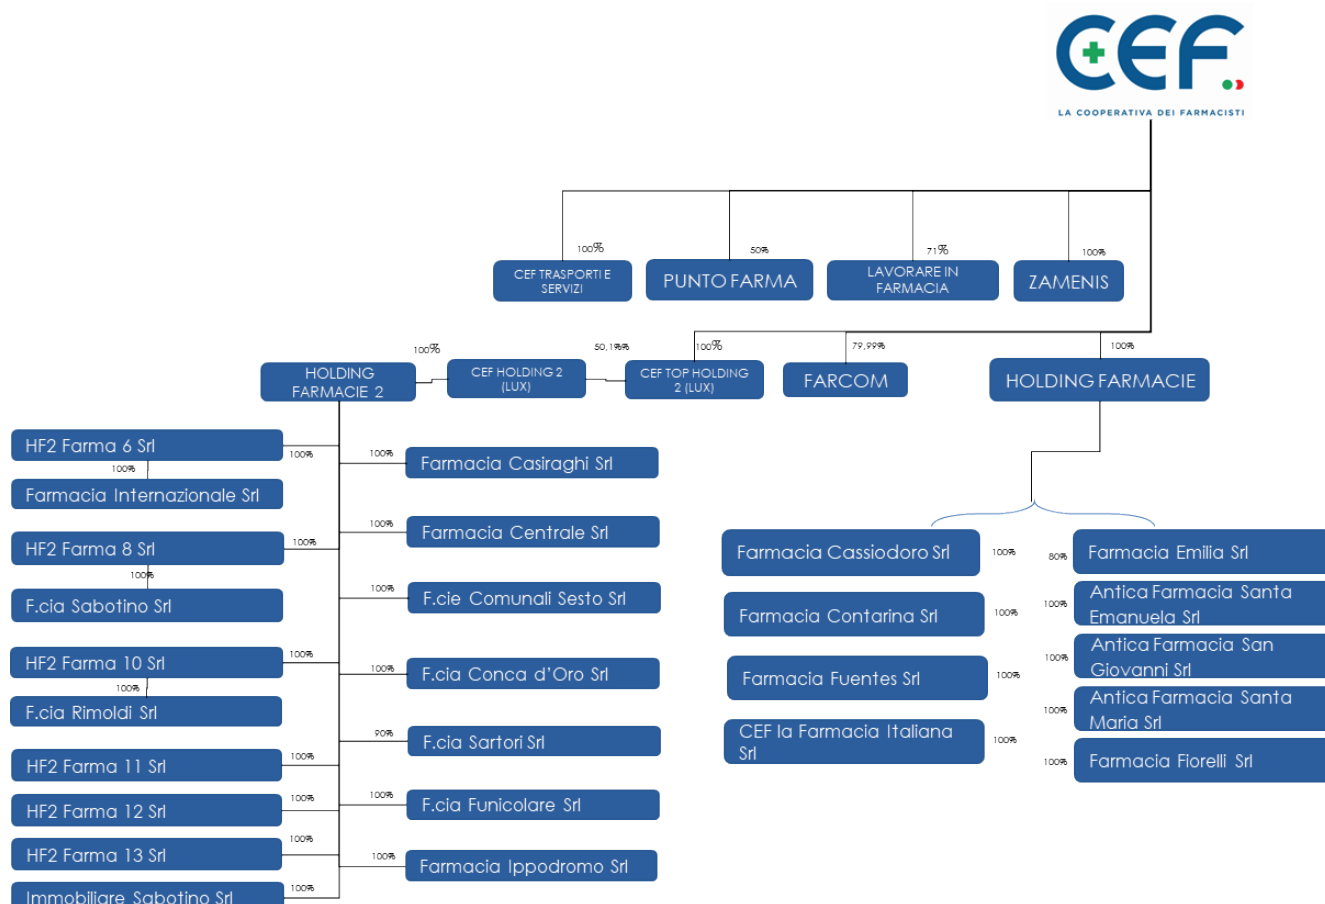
CEF
LA COOPERATIVA DEI FARMACISTI

100%
CEF TRASPORTI E SERVIZI

50%
PUNTO FARMA

71%
LAVORARE IN FARMACIA

100%
ZAMENIS

100%
HOLDING FARMACIE 2

50,1%
CEF HOLDING 2 (LUX)

100%
CEF TOP HOLDING 2 (LUX)

79,99%
FARCOM

100%
HOLDING FARMACIE

HF2 Farma 6 Srl
100%
100%
Farmacia Internazionale Srl

100%
Farmacia Casiraghi Srl

100%
Farmacia Centrale Srl

HF2 Farma 8 Srl
100%
100%
F.cia Sabotino Srl

100%
F.cie Comunali Sesto Srl

HF2 Farma 10 Srl
100%
100%
F.cia Rimoldi Srl

100%
F.cia Conca d'Oro Srl

90%
F.cia Sartori Srl

HF2 Farma 11 Srl
100%

HF2 Farma 12 Srl
100%

100%
F.cia Funicolare Srl

HF2 Farma 13 Srl
100%

100%
Farmacia Ippodromo Srl

Immobiliare Sabotino Srl
100%

Farmacia Cassiodoro Srl
100%

80%
Farmacia Emilia Srl

Farmacia Contarina Srl
100%

100%
Antica Farmacia Santa Emanuela Srl

100%
Antica Farmacia San Giovanni Srl

Farmacia Fuentes Srl
100%

100%
Antica Farmacia Santa Maria Srl

CEF la Farmacia Italiana Srl
100%

100%
Farmacia Fiorelli Srl